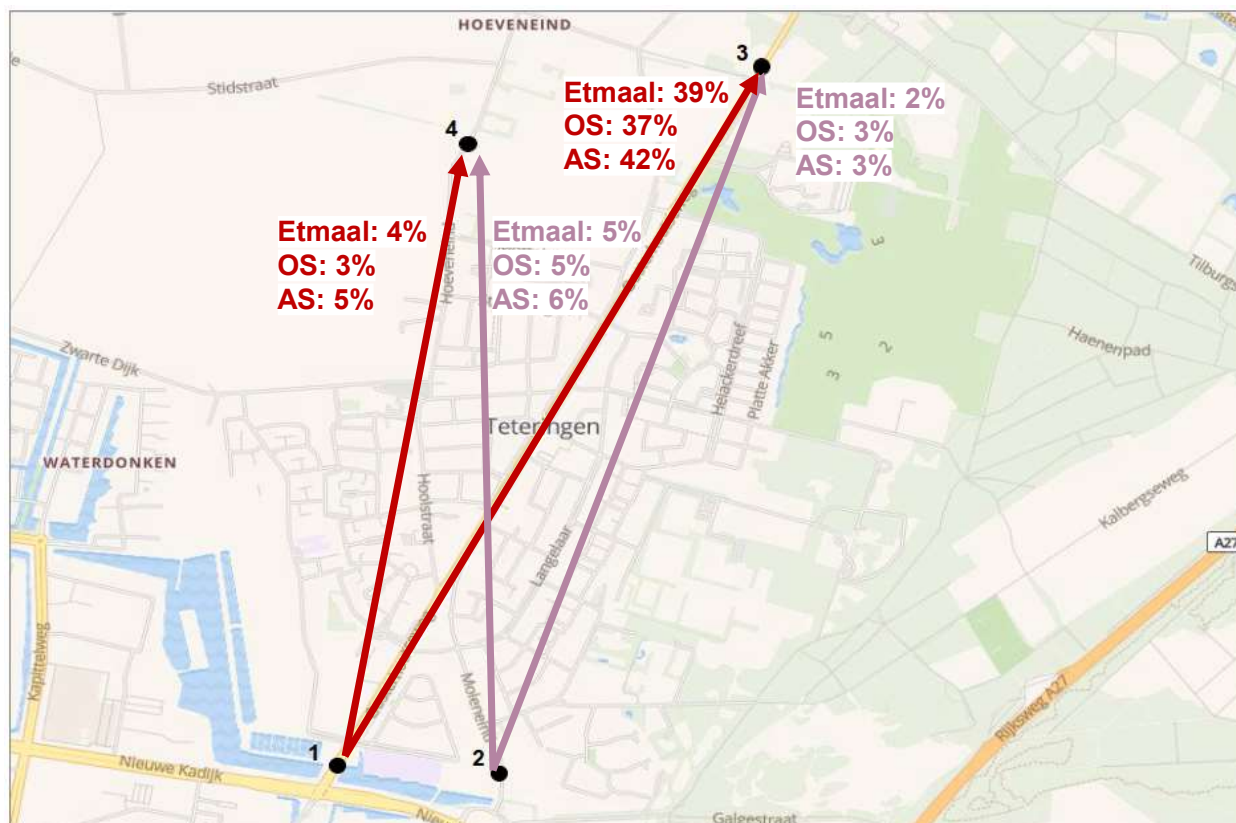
HOEVENEIND

Stidstraat

3

Etmaal: 39%
OS: 37%
AS: 42%

Etmaal: 2%
OS: 3%
AS: 3%

4

Etmaal: 4%
OS: 3%
AS: 5%

Etmaal: 5%
OS: 5%
AS: 6%

Hoeveneind

Zwarte Dijk

Haenenpad

Tilburgs

Helackerdreef

Platte Akker

Teteringen

WATERDONKEN

Hoolstraat

Langelaar

Kalbergseweg

A27

Kapittelweg

Molenelnd

Rijksweg A27

1

2

Nieuwe Kadijk

Galgestraat